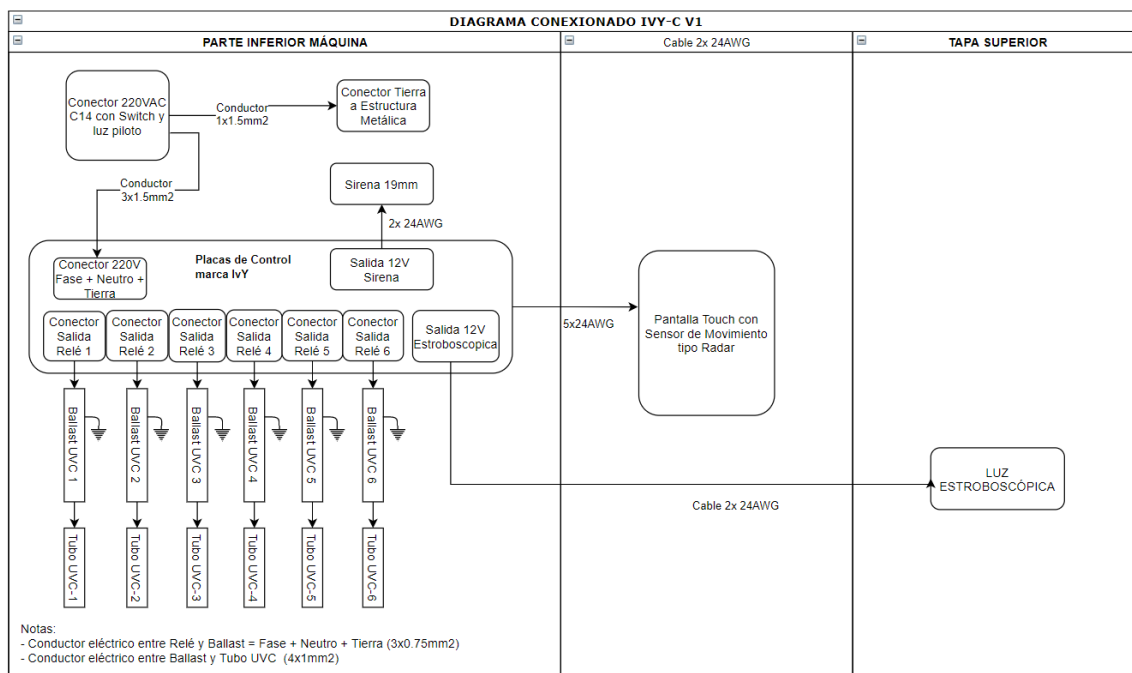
DIAGRAMA CONEXIONADO IVY-C V1

PARTE INFERIOR MÁQUINA

Cable 2x 24AWG

TAPA SUPERIOR

Conector 220VAC C14 con Switch y luz piloto

Conductor 1x1.5mm2

Conector Tierra a Estructura Metálica

Conductor 3x1.5mm2

Sirena 19mm

2x 24AWG

Placas de Control marca IvY

Conector 220V Fase + Neutro + Tierra

Salida 12V Sirena

Conector Salida Relé 1

Conector Salida Relé 2

Conector Salida Relé 3

Conector Salida Relé 4

Conector Salida Relé 5

Conector Salida Relé 6

Salida 12V Estroboscopica

5x24AWG

Pantalla Touch con Sensor de Movimiento tipo Radar

Ballast UVC 1

Ballast UVC 2

Ballast UVC 3

Ballast UVC 4

Ballast UVC 5

Ballast UVC 6

LUZ ESTROBOSCÓPICA

Cable 2x 24AWG

Tubo UVC-1

Tubo UVC-2

Tubo UVC-3

Tubo UVC-4

Tubo UVC-5

Tubo UVC-6

Notas:
- Conductor eléctrico entre Relé y Ballast = Fase + Neutro + Tierra (3x0.75mm2)
- Conductor eléctrico entre Ballast y Tubo UVC (4x1mm2)